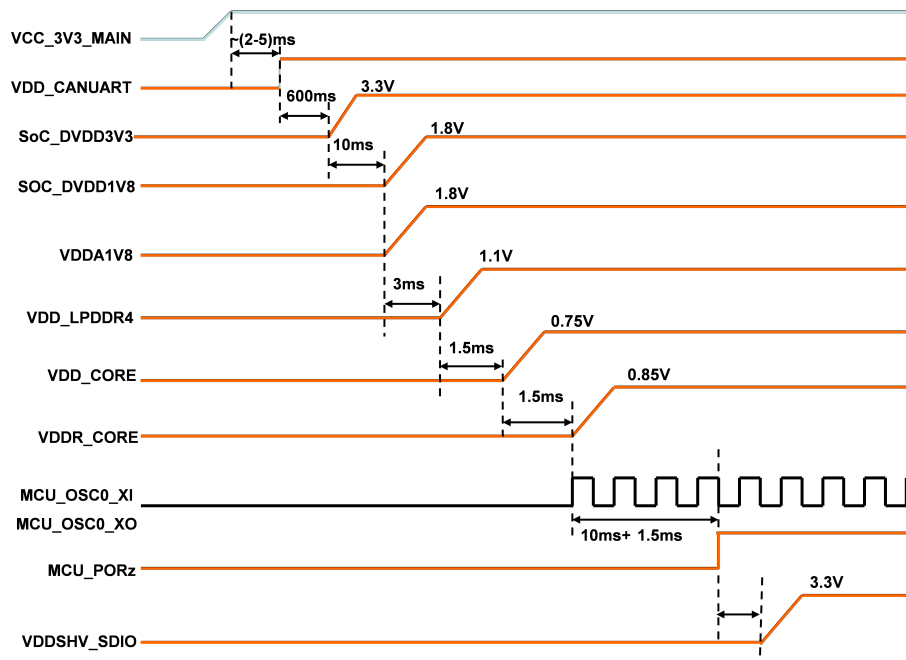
VCC_3V3_MAIN
(2-5)ms
VDD_CANUART
600ms
3.3V
SoC_DVDD3V3
10ms
1.8V
SOC_DVDD1V8
1.8V
VDDA1V8
3ms
1.1V
VDD_LPDDR4
1.5ms
0.75V
VDD_CORE
1.5ms
0.85V
VDDR_CORE
MCU_OSC0_XI
MCU_OSC0_XO
10ms+ 1.5ms
MCU_PORz
3.3V
VDDSHV_SDIO